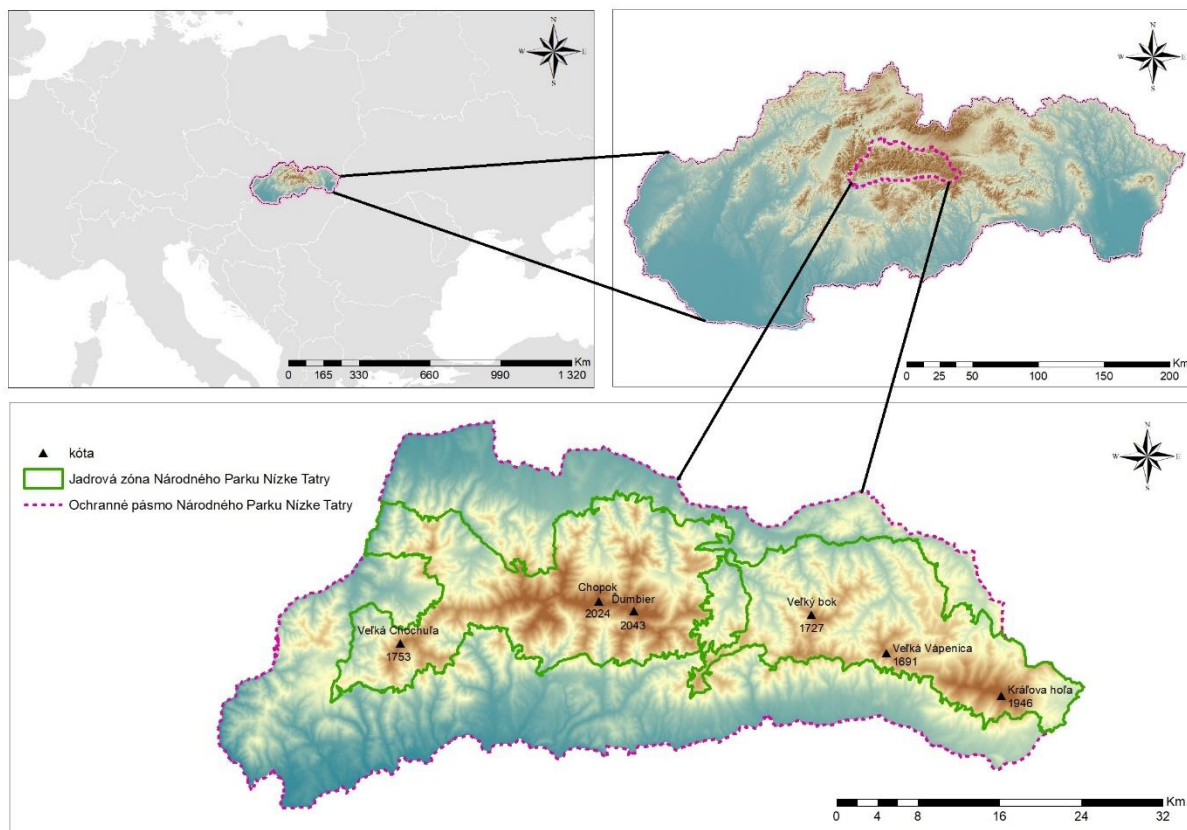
N
W E
S

Km
0 165 330 660 990 1 320

N
W E
S

Km
0 25 50 100 150 200

▲ kóta
Jadrová zóna Národného Parku Nízke Tatry
Ochranné pásmo Národného Parku Nízke Tatry

N
W E
S

Chopok
2024
Ďumbier
2043
Veľká Chochuľa
1753
Veľký bok
1727
Veľká Vápenica
1691
Kráľova hoľa
1946

Km
0 4 8 16 24 32